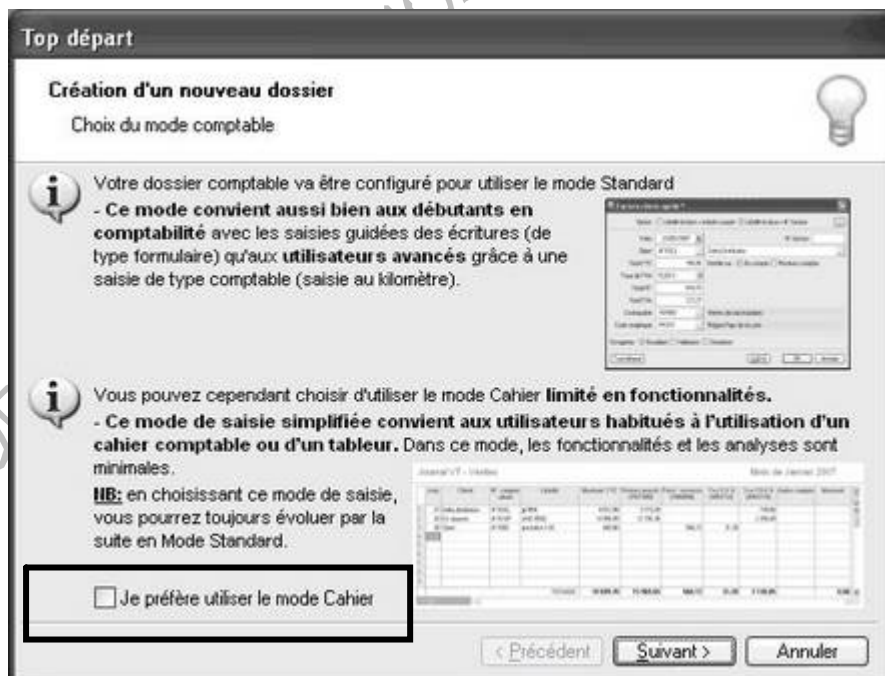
Top départ

Création d'un nouveau dossier

Choix du mode comptable

Votre dossier comptable va être configuré pour utiliser le mode Standard

- Ce mode convient aussi bien aux débutants en comptabilité avec les saisies guidées des écritures (de type formulaire) qu'aux utilisateurs avancés grâce à une saisie de type comptable (saisie au kilomètre).

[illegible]

Vous pouvez cependant choisir d'utiliser le mode Cahier limité en fonctionnalités.

- Ce mode de saisie simplifiée convient aux utilisateurs habitués à l'utilisation d'un cahier comptable ou d'un tableur. Dans ce mode, les fonctionnalités et les analyses sont minimales.

NB: en choisissant ce mode de saisie, vous pourrez toujours évoluer par la suite en Mode Standard.

Journal VT - Ventes

Mois de Janvier 2007

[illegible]

Je préfère utiliser le mode Cahier

< Précédent

Suivant >

Annuler